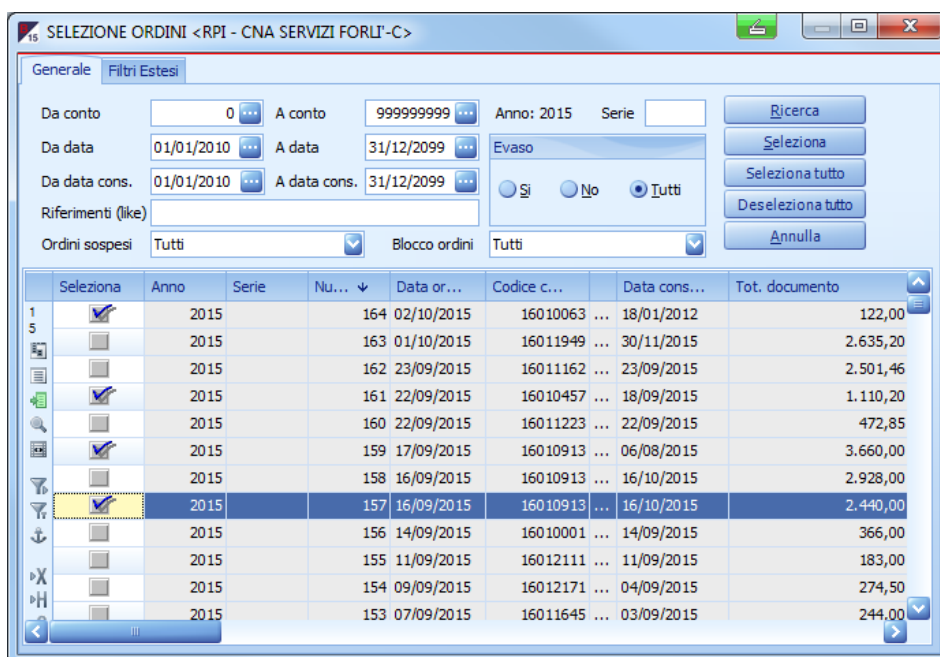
SELEZIONE ORDINI <RPI - CNA SERVIZI FORLI'-C>

Generale | Filtri Estesi

Da conto 0 ... A conto 999999999 ... Anno: 2015 Serie

Da data 01/01/2010 ... A data 31/12/2099 ...

Da data cons. 01/01/2010 ... A data cons. 31/12/2099 ...

Riferimenti (like)

Ordini sospesi Tutti Blocco ordini Tutti

Evaso
Sì No Tutti

Ricerca
Seleziona
Seleziona tutto
Deseleziona tutto
Annulla

| Seleziona | Anno | Serie | Nu... | Data or... | Codice c... | | Data cons... | Tot. documento |
|---|---|---|---|---|---|---|---|---|
| ☑ | 2015 | | 164 | 02/10/2015 | 16010063 | ... | 18/01/2012 | 122,00 |
| ☐ | 2015 | | 163 | 01/10/2015 | 16011949 | ... | 30/11/2015 | 2.635,20 |
| ☐ | 2015 | | 162 | 23/09/2015 | 16011162 | ... | 23/09/2015 | 2.501,46 |
| ☑ | 2015 | | 161 | 22/09/2015 | 16010457 | ... | 18/09/2015 | 1.110,20 |
| ☐ | 2015 | | 160 | 22/09/2015 | 16011223 | ... | 22/09/2015 | 472,85 |
| ☑ | 2015 | | 159 | 17/09/2015 | 16010913 | ... | 06/08/2015 | 3.660,00 |
| ☐ | 2015 | | 158 | 16/09/2015 | 16010913 | ... | 16/10/2015 | 2.928,00 |
| ☑ | 2015 | | 157 | 16/09/2015 | 16010913 | ... | 16/10/2015 | 2.440,00 |
| ☐ | 2015 | | 156 | 14/09/2015 | 16010001 | ... | 14/09/2015 | 366,00 |
| ☐ | 2015 | | 155 | 11/09/2015 | 16012111 | ... | 11/09/2015 | 183,00 |
| ☐ | 2015 | | 154 | 09/09/2015 | 16012171 | ... | 04/09/2015 | 274,50 |
| ☐ | 2015 | | 153 | 07/09/2015 | 16011645 | ... | 03/09/2015 | 244,00 |

1
5